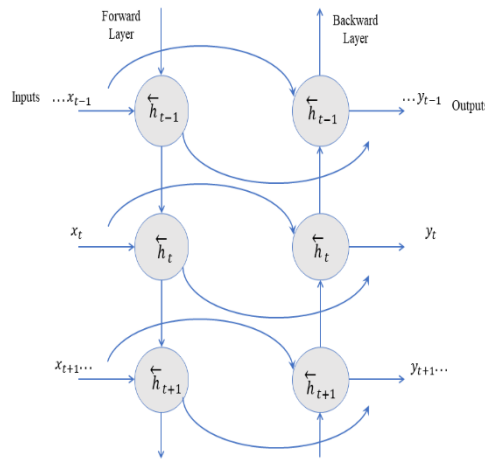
Forward Layer

Backward Layer

Inputs $\dots x_{t-1}$

$\overleftarrow{h}_{t-1}$

$\overleftarrow{h}_{t-1}$

$\dots y_{t-1}$

Output

$x_t$

$\overleftarrow{h}_t$

$\overleftarrow{h}_t$

$y_t$

$x_{t+1}\dots$

$\overleftarrow{h}_{t+1}$

$\overleftarrow{h}_{t+1}$

$y_{t+1}\dots$